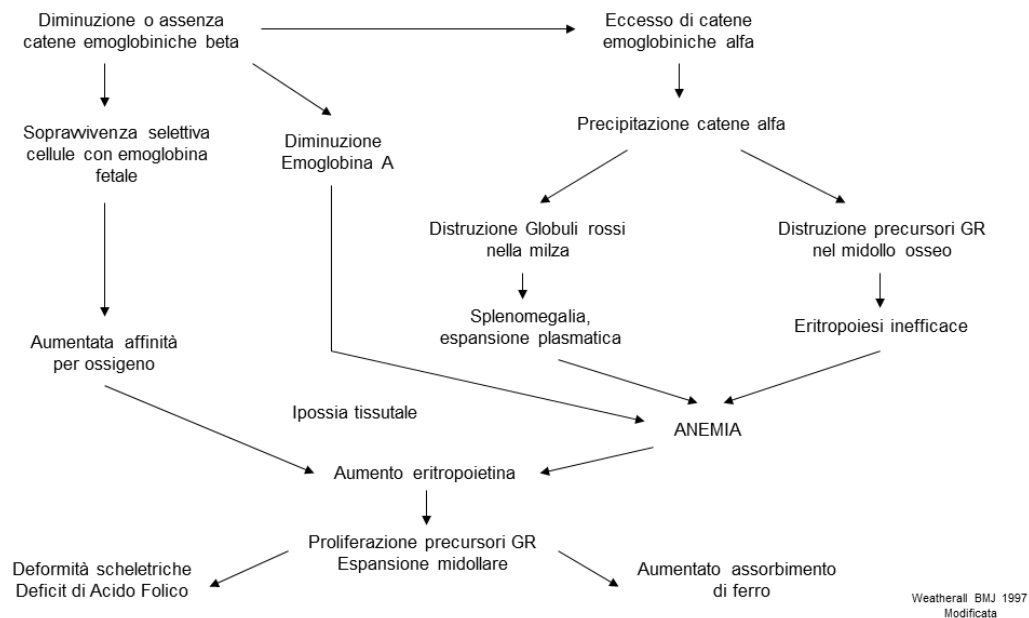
Diminuzione o assenza catene emoglobiniche beta

Eccesso di catene emoglobiniche alfa

Sopravvivenza selettiva cellule con emoglobina fetale

Diminuzione Emoglobina A

Precipitazione catene alfa

Distruzione Globuli rossi nella milza

Distruzione precursori GR nel midollo osseo

Splenomegalia, espansione plasmatica

Eritropoiesi inefficace

Aumentata affinità per ossigeno

Ipossia tissutale

ANEMIA

Aumento eritropoietina

Proliferazione precursori GR
Espansione midollare

Deformità scheletriche
Deficit di Acido Folico

Aumentato assorbimento di ferro

Weatherall BMJ 1997
Modificata